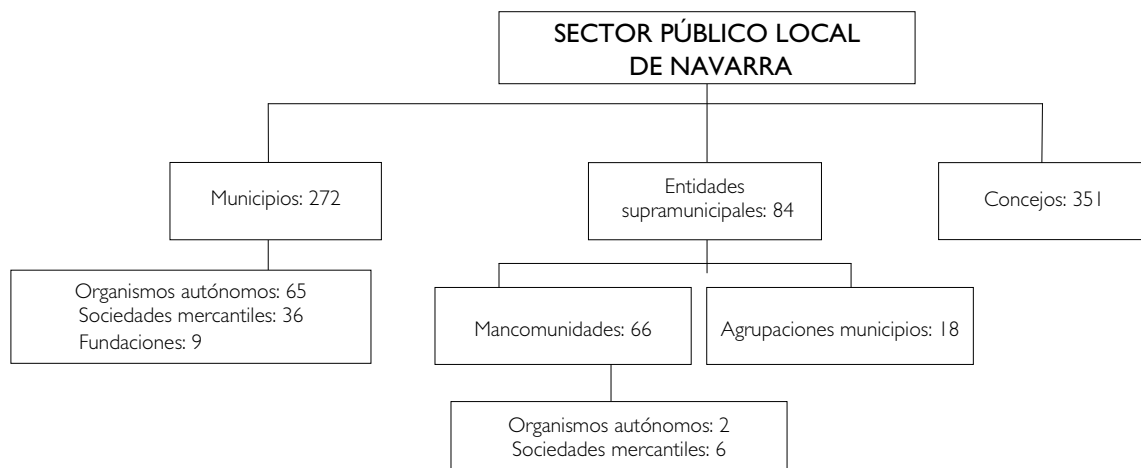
SECTOR PÚBLICO LOCAL DE NAVARRA

Municipios: 272

Entidades supramunicipales: 84

Concejos: 351

Organismos autónomos: 65
Sociedades mercantiles: 36
Fundaciones: 9

Mancomunidades: 66

Agrupaciones municipios: 18

Organismos autónomos: 2
Sociedades mercantiles: 6